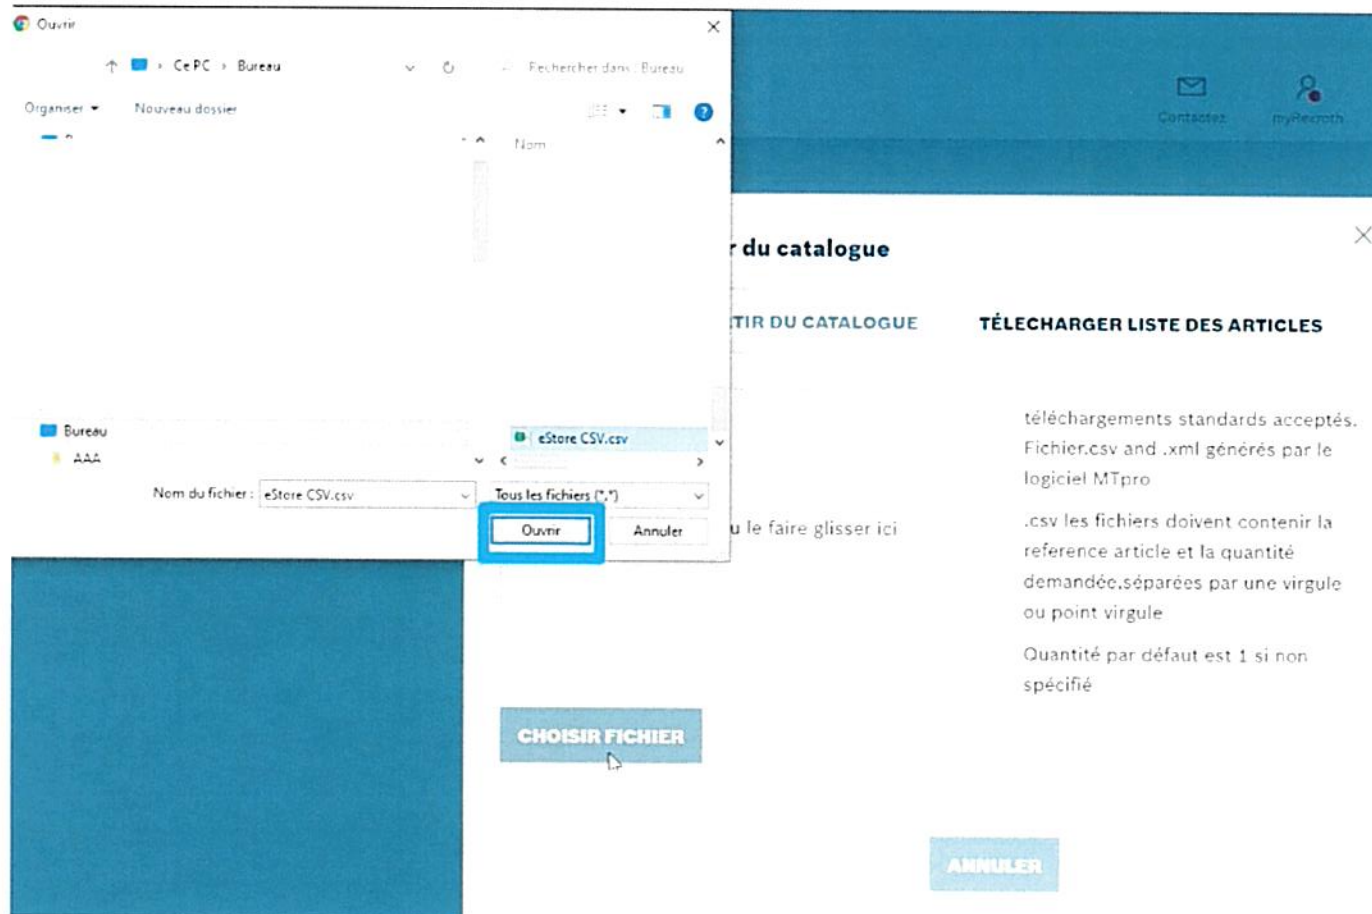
Ouvrir

Ce PC › Bureau

Rechercher dans : Bureau

Organiser ▾ Nouveau dossier

Nom

Bureau

AAA

eStore CSV.csv

Nom du fichier : eStore CSV.csv

Tous les fichiers (*.*)

Ouvrir Annuler

Contactez myRexroth

r du catalogue

TIR DU CATALOGUE

TÉLECHARGER LISTE DES ARTICLES

téléchargements standards acceptés. Fichier.csv and .xml générés par le logiciel MTpro

.csv les fichiers doivent contenir la reference article et la quantité demandée,séparées par une virgule ou point virgule

Quantité par défaut est 1 si non spécifié

u le faire glisser ici

CHOISIR FICHIER

ANNULER